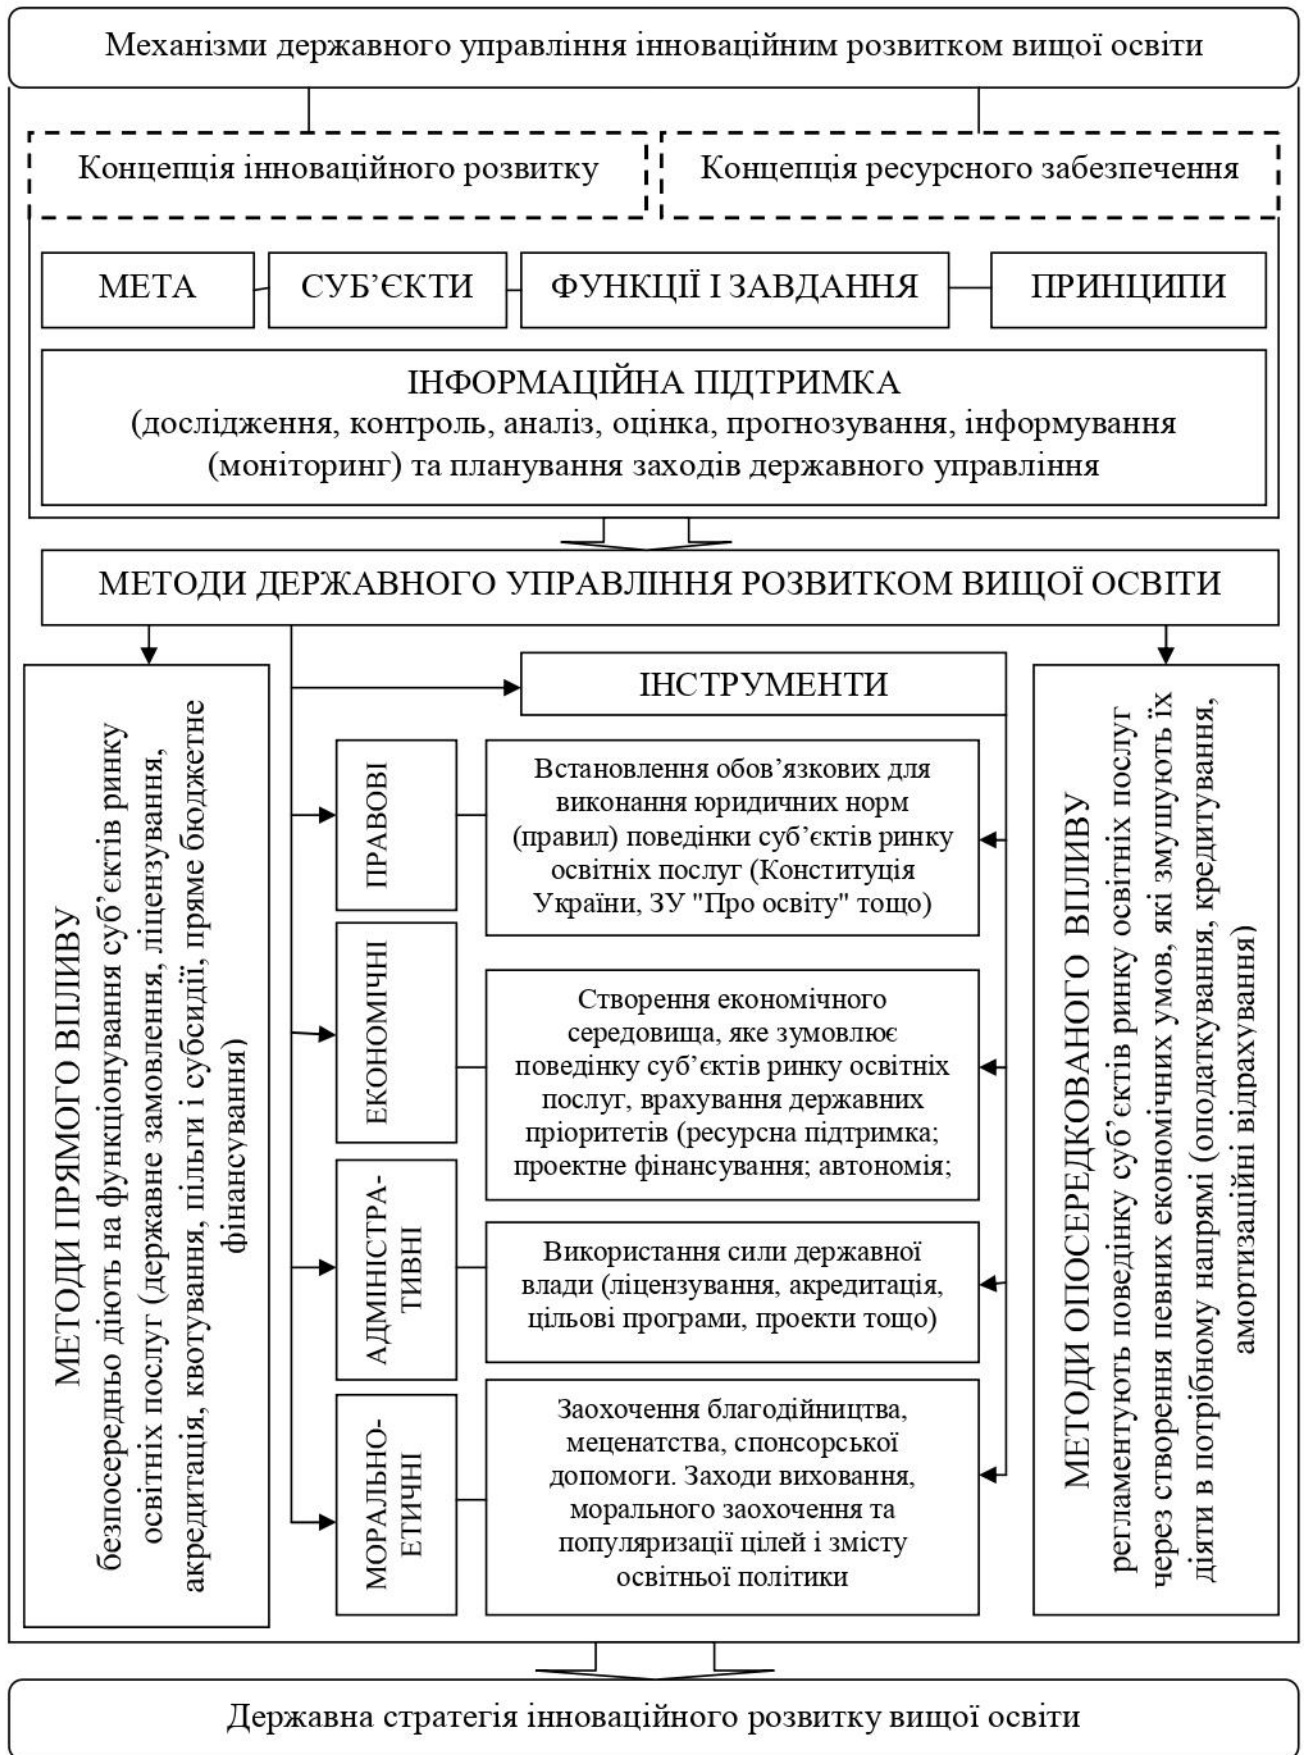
Механізми державного управління інноваційним розвитком вищої освіти

Концепція інноваційного розвитку

Концепція ресурсного забезпечення

МЕТА

СУБ’ЄКТИ

ФУНКЦІЇ І ЗАВДАННЯ

ПРИНЦИПИ

ІНФОРМАЦІЙНА ПІДТРИМКА
(дослідження, контроль, аналіз, оцінка, прогнозування, інформування (моніторинг) та планування заходів державного управління

МЕТОДИ ДЕРЖАВНОГО УПРАВЛІННЯ РОЗВИТКОМ ВИЩОЇ ОСВІТИ

МЕТОДИ ПРЯМОГО ВПЛИВУ
безпосередньо діють на функціонування суб’єктів ринку освітніх послуг (державне замовлення, ліцензування, акредитація, квотування, пільги і субсидії, пряме бюджетне фінансування)

ІНСТРУМЕНТИ

ПРАВОВІ

Встановлення обов’язкових для виконання юридичних норм (правил) поведінки суб’єктів ринку освітніх послуг (Конституція України, ЗУ "Про освіту" тощо)

ЕКОНОМІЧНІ

Створення економічного середовища, яке зумовлює поведінку суб’єктів ринку освітніх послуг, врахування державних пріоритетів (ресурсна підтримка; проектне фінансування; автономія;

АДМІНІСТРАТИВНІ

Використання сили державної влади (ліцензування, акредитація, цільові програми, проекти тощо)

МОРАЛЬНО-ЕТИЧНІ

Заохочення благодійництва, меценатства, спонсорської допомоги. Заходи виховання, морального заохочення та популяризації цілей і змісту освітньої політики

МЕТОДИ ОПОСЕРЕДКОВАНОГО ВПЛИВУ
регламентують поведінку суб’єктів ринку освітніх послуг через створення певних економічних умов, які змушують їх діяти в потрібному напрямі (оподаткування, кредитування, амортизаційні відрахування)

Державна стратегія інноваційного розвитку вищої освіти